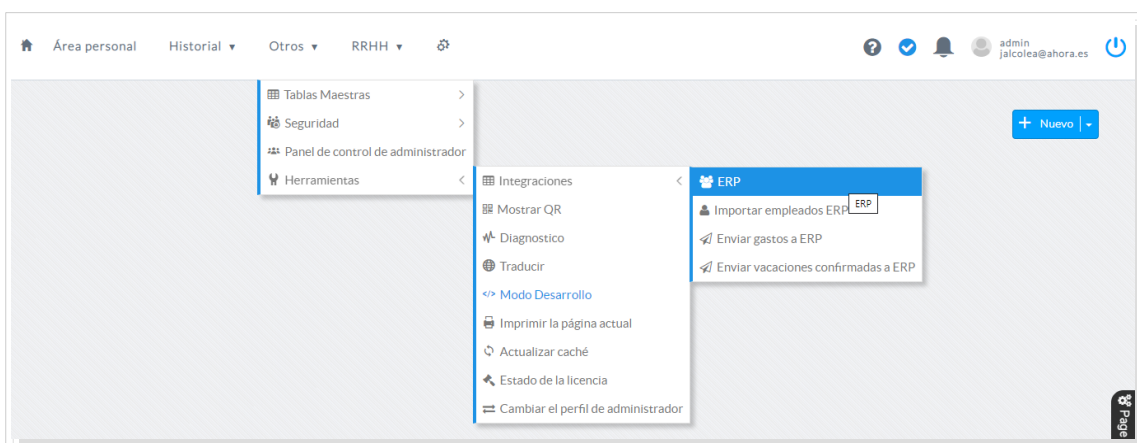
Área personal Historial ▾ Otros ▾ RRHH ▾

admin
jalcolea@ahora.es

Nuevo

Tablas Maestras
Seguridad
Panel de control de administrador
Herramientas

Integraciones
Mostrar QR
Diagnostico
Traducir
Modo Desarrollo
Imprimir la página actual
Actualizar caché
Estado de la licencia
Cambiar el perfil de administrador

ERP
Importar empleados ERP
ERP
Enviar gastos a ERP
Enviar vacaciones confirmadas a ERP

Page